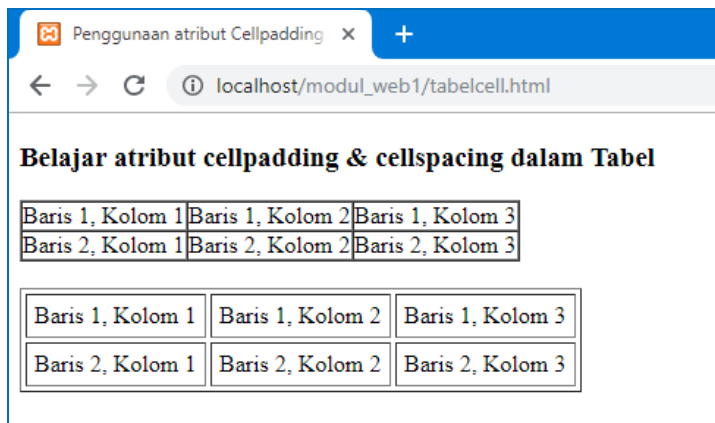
Penggunaan atribut Cellpadding ×
+
localhost/modul_web1/tabelcell.html

**Belajar atribut cellpadding & cellspacing dalam Tabel**

| Baris 1, Kolom 1 | Baris 1, Kolom 2 | Baris 1, Kolom 3 |
|---|---|---|
| Baris 2, Kolom 1 | Baris 2, Kolom 2 | Baris 2, Kolom 3 |

| Baris 1, Kolom 1 | Baris 1, Kolom 2 | Baris 1, Kolom 3 |
|---|---|---|
| Baris 2, Kolom 1 | Baris 2, Kolom 2 | Baris 2, Kolom 3 |